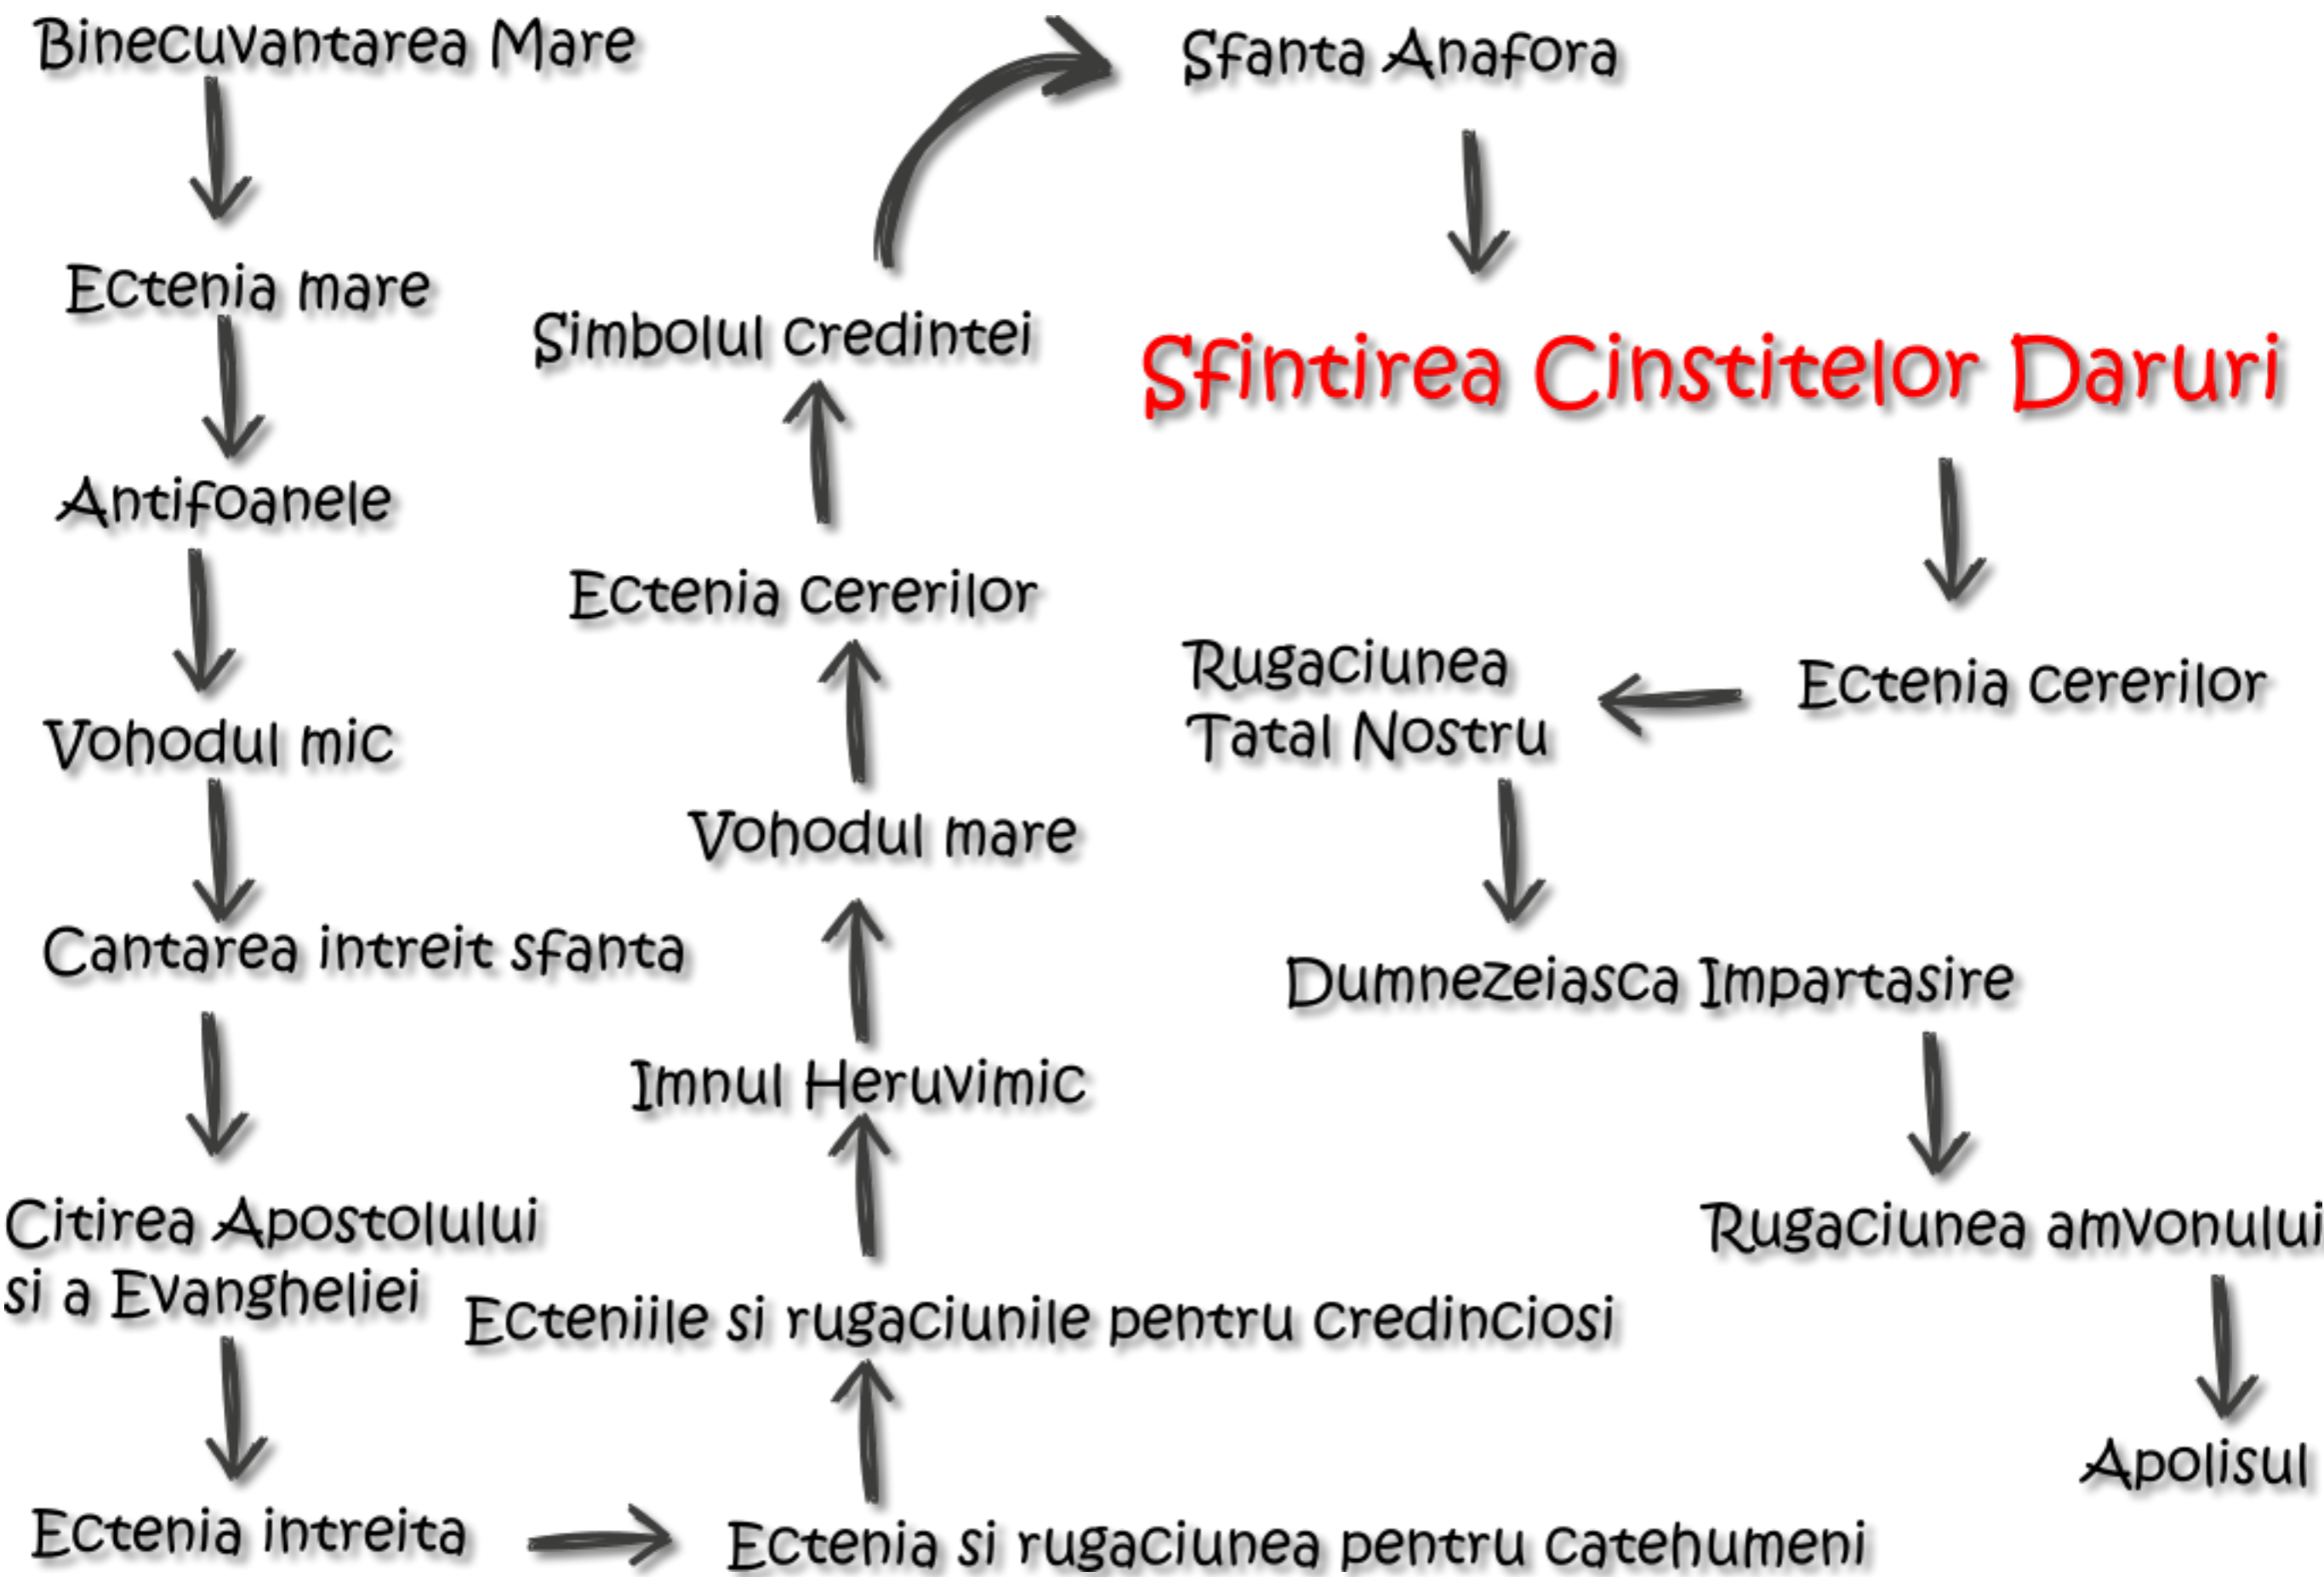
Binecuvantarea Mare

Ectenia mare

Antifoanele

Vohodul mic

Cantarea intreit sfanta

Citirea Apostolului si a Evangheliei

Ectenia intreita

Ectenia si rugaciunea pentru catehumeni

Ecteniile si rugaciunile pentru credinciosi

Imnul Heruvimic

Vohodul mare

Ectenia cererilor

Simbolul credintei

Sfanta Anafora

Sfintirea Cinstitelor Daruri

Ectenia cererilor

Rugaciunea Tatal Nostru

Dumnezeiasca Impartasire

Rugaciunea amvonului

Apolisul